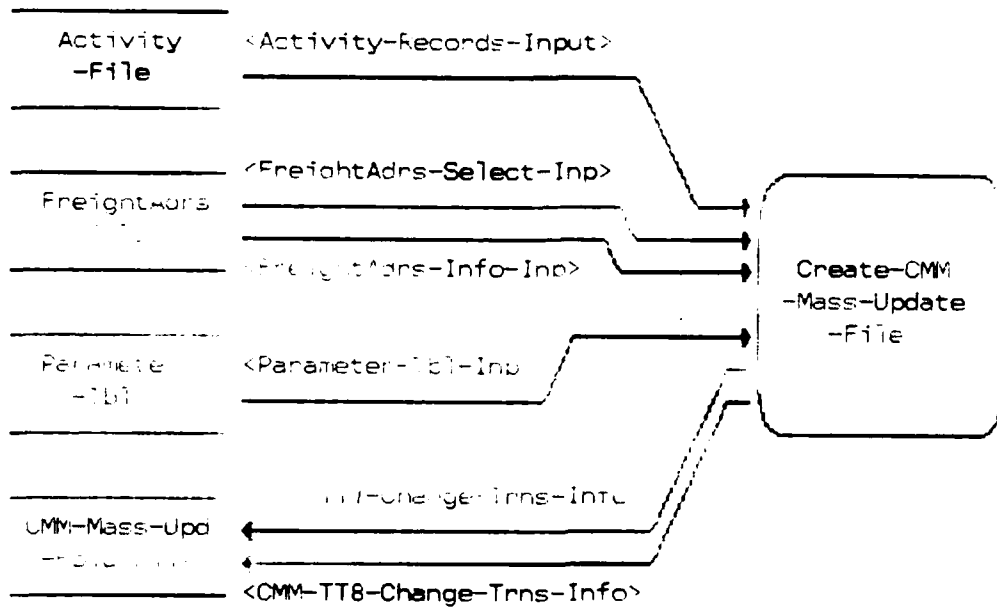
Activity -File

<Activity-Records-Input>

FreightAdrs
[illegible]

<FreightAdrs-Select-Inp>

<FreightAdrs-Info-Inp>

Create-CMM -Mass-Update -File

Paramete -Tbl

<Parameter-Tbl-Inp

CMM-Mass-Upd
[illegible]

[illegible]-Change-Trns-Info

<CMM-TT8-Change-Trns-Info>